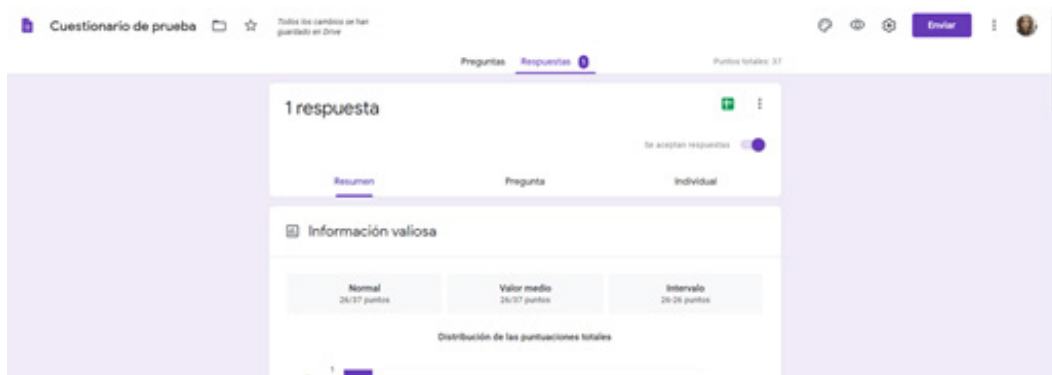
Cuestionario de prueba

Todos los cambios se han guardado en Drive

Enviar

Preguntas Respuestas 1

Puntos totales: 37

1 respuesta

Se aceptan respuestas

Resumen

Pregunta

Individual

Información valiosa

| Normal | Valor medio | Intervalo |
|---|---|---|
| 26/37 puntos | 26/37 puntos | 26-26 puntos |

Distribución de las puntuaciones totales

1